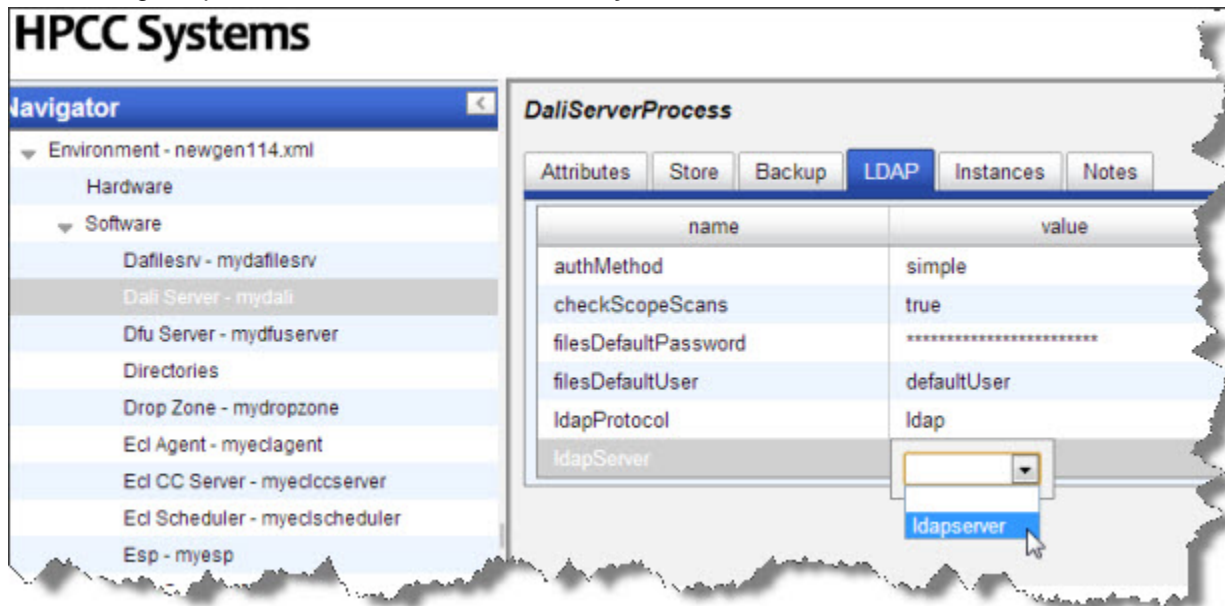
HPCC Systems

Navigator

Environment - newgen114.xml
Hardware
Software
Dafilesrv - mydafilesrv
Dali Server - mydali
Dfu Server - mydfuserver
Directories
Drop Zone - mydropzone
Ecl Agent - myeclagent
Ecl CC Server - myeclccserver
Ecl Scheduler - myeclscheduler
Esp - myesp

DaliServerProcess

Attributes | Store | Backup | LDAP | Instances | Notes

| name | value |
|---|---|
| authMethod | simple |
| checkScopeScans | true |
| filesDefaultPassword | ************************ |
| filesDefaultUser | defaultUser |
| ldapProtocol | ldap |
| ldapServer | |

ldapserver